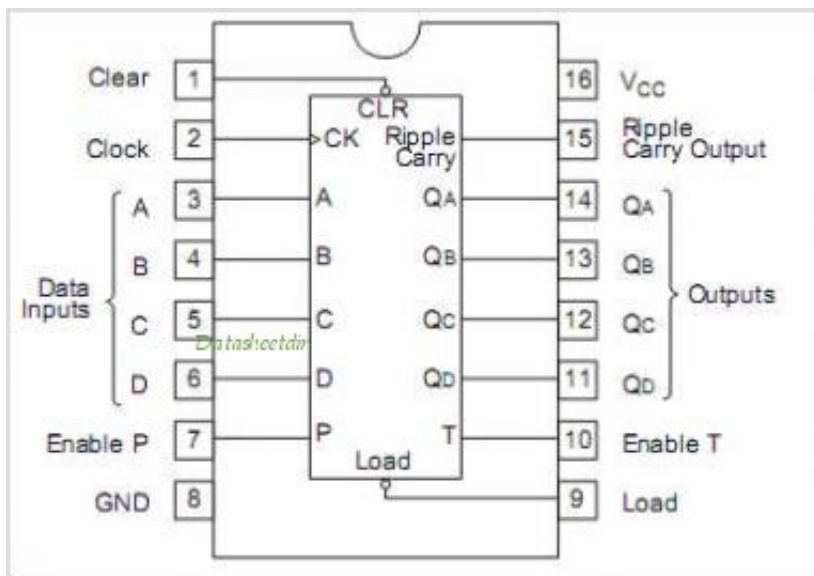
Clear 1
CLR
16 $V_{CC}$
Clock 2
CK
Ripple Carry
15 Ripple Carry Output
A 3 A
QA 14 QA
B 4 B
QB 13 QB
Data Inputs
C 5 C
QC 12 QC
Outputs
Datasheetdir
D 6 D
QD 11 QD
Enable P 7 P
T 10 Enable T
Load
GND 8
9 Load